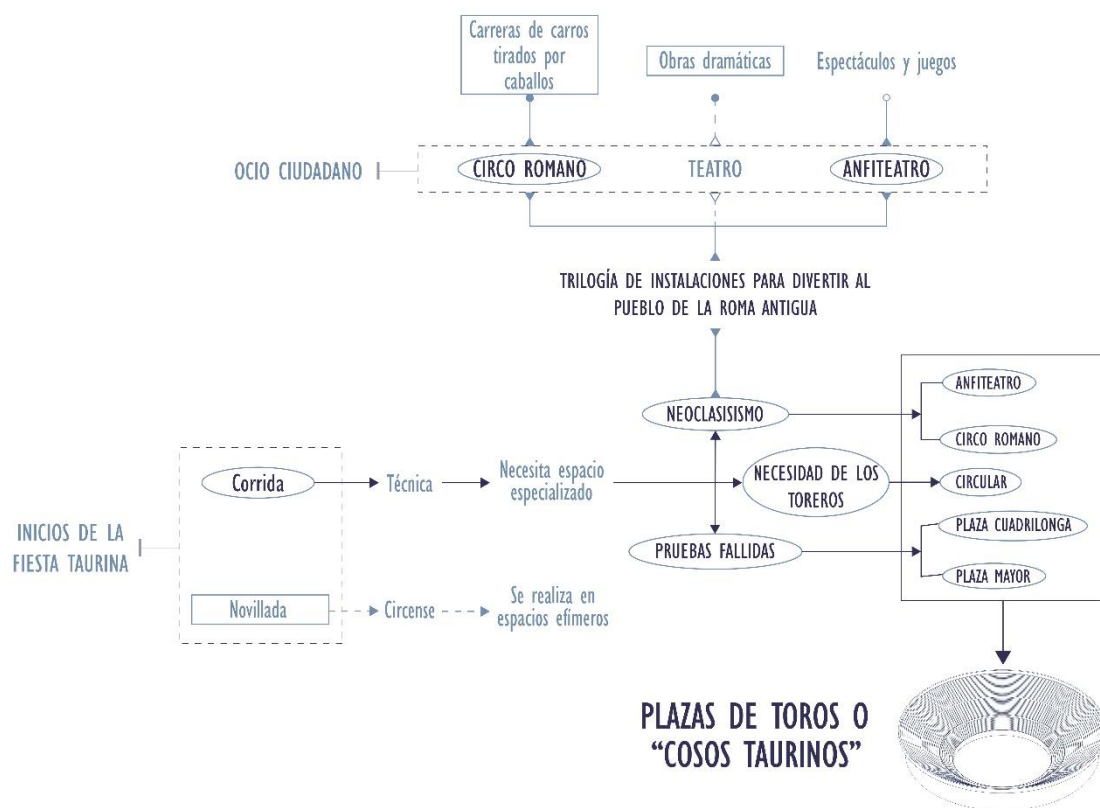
Carreras de carros tirados por caballos

Obras dramáticas

Espectáculos y juegos

OCIO CIUDADANO

CIRCO ROMANO

TEATRO

ANFITEATRO

TRILOGÍA DE INSTALACIONES PARA DIVERTIR AL PUEBLO DE LA ROMA ANTIGUA

NEOCLASISISMO

ANFITEATRO

CIRCO ROMANO

INICIOS DE LA FIESTA TAURINA

Corrida

Técnica

Necesita espacio especializado

NECESIDAD DE LOS TOREROS

CIRCULAR

PRUEBAS FALLIDAS

PLAZA CUADRILONGA

PLAZA MAYOR

Novillada

Circense

Se realiza en espacios efímeros

PLAZAS DE TOROS O "COSOS TAURINOS"